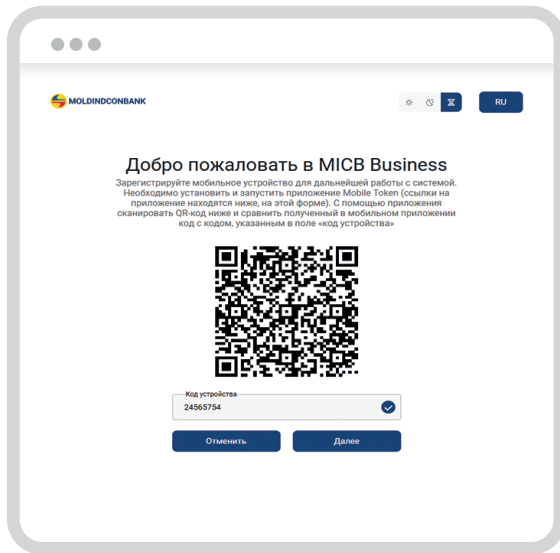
MOLDINDCONBANK

RU

Добро пожаловать в MICB Business

Зарегистрируйте мобильное устройство для дальнейшей работы с системой. Необходимо установить и запустить приложение Mobile Token (ссылки на приложение находятся ниже, на этой форме). С помощью приложения сканировать QR-код ниже и сравнить полученный в мобильном приложении код с кодом, указанным в поле «код устройства»

Код устройства
24565754

Отменить

Далее